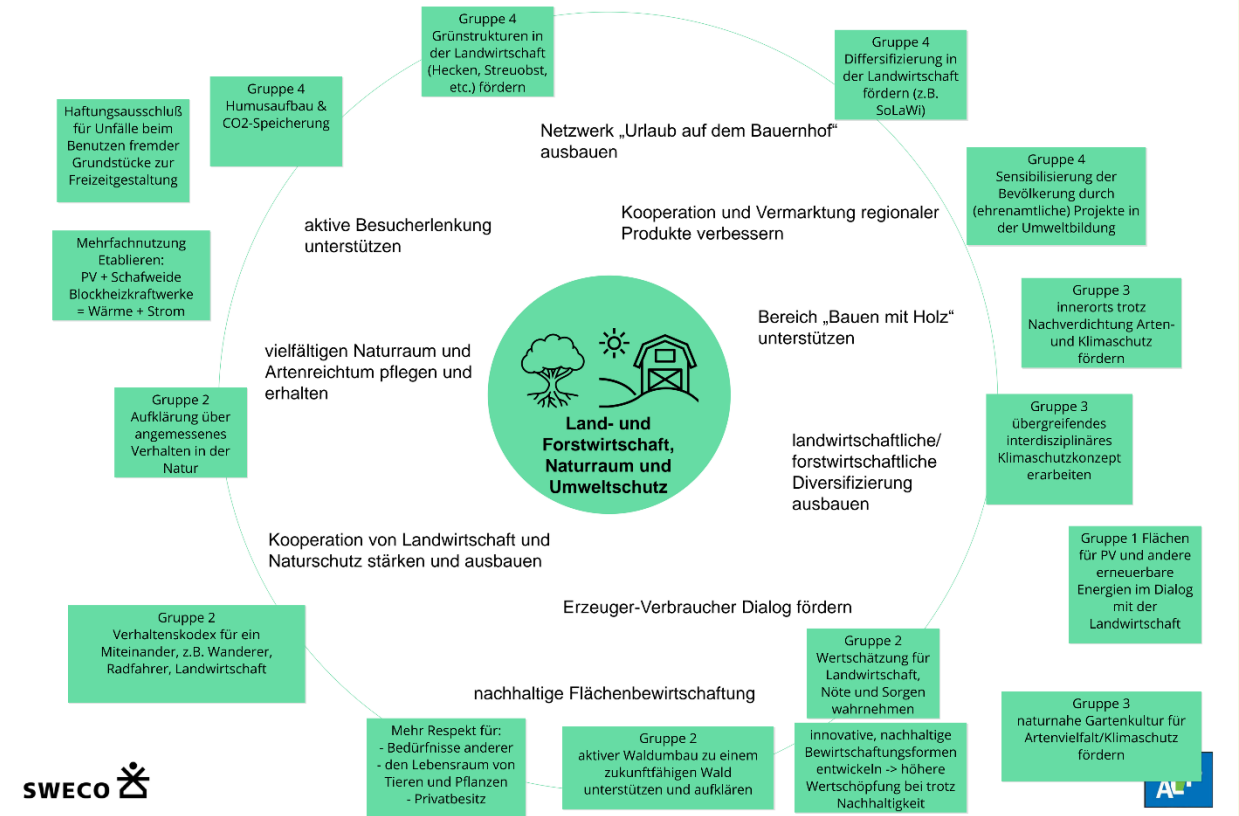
Gruppe 4
Grünstrukturen in der Landwirtschaft (Hecken, Streuobst, etc.) fördern

Gruppe 4
Differsifizierung in der Landwirtschaft fördern (z.B. SoLaWi)

Gruppe 4
Humusaufbau & CO2-Speicherung

Haftungsausschluß für Unfälle beim Benutzen fremder Grundstücke zur Freizeitgestaltung

Netzwerk „Urlaub auf dem Bauernhof“ ausbauen

Gruppe 4
Sensibilisierung der Bevölkerung durch (ehrenamtliche) Projekte in der Umweltbildung

aktive Besucherlenkung unterstützen

Kooperation und Vermarktung regionaler Produkte verbessern

Mehrfachnutzung Etablieren:
PV + Schafweide
Blockheizkraftwerke = Wärme + Strom

Gruppe 3
innerorts trotz Nachverdichtung Arten- und Klimaschutz fördern

Bereich „Bauen mit Holz“ unterstützen

vielfältigen Naturraum und Artenreichtum pflegen und erhalten

Land- und Forstwirtschaft, Naturraum und Umweltschutz

Gruppe 2
Aufklärung über angemessenes Verhalten in der Natur

Gruppe 3
übergreifendes interdisziplinäres Klimaschutzkonzept erarbeiten

landwirtschaftliche/ forstwirtschaftliche Diversifizierung ausbauen

Kooperation von Landwirtschaft und Naturschutz stärken und ausbauen

Gruppe 1 Flächen für PV und andere erneuerbare Energien im Dialog mit der Landwirtschaft

Erzeuger-Verbraucher Dialog fördern

Gruppe 2
Verhaltenskodex für ein Miteinander, z.B. Wanderer, Radfahrer, Landwirtschaft

Gruppe 2
Wertschätzung für Landwirtschaft, Nöte und Sorgen wahrnehmen

nachhaltige Flächenbewirtschaftung

Gruppe 3
naturnahe Gartenkultur für Artenvielfalt/Klimaschutz fördern

Mehr Respekt für:
- Bedürfnisse anderer
- den Lebensraum von Tieren und Pflanzen
- Privatbesitz

Gruppe 2
aktiver Waldumbau zu einem zukunftfähigen Wald unterstützen und aufklären

innovative, nachhaltige Bewirtschaftungsformen entwickeln -> höhere Wertschöpfung bei trotz Nachhaltigkeit

SWECO

AL